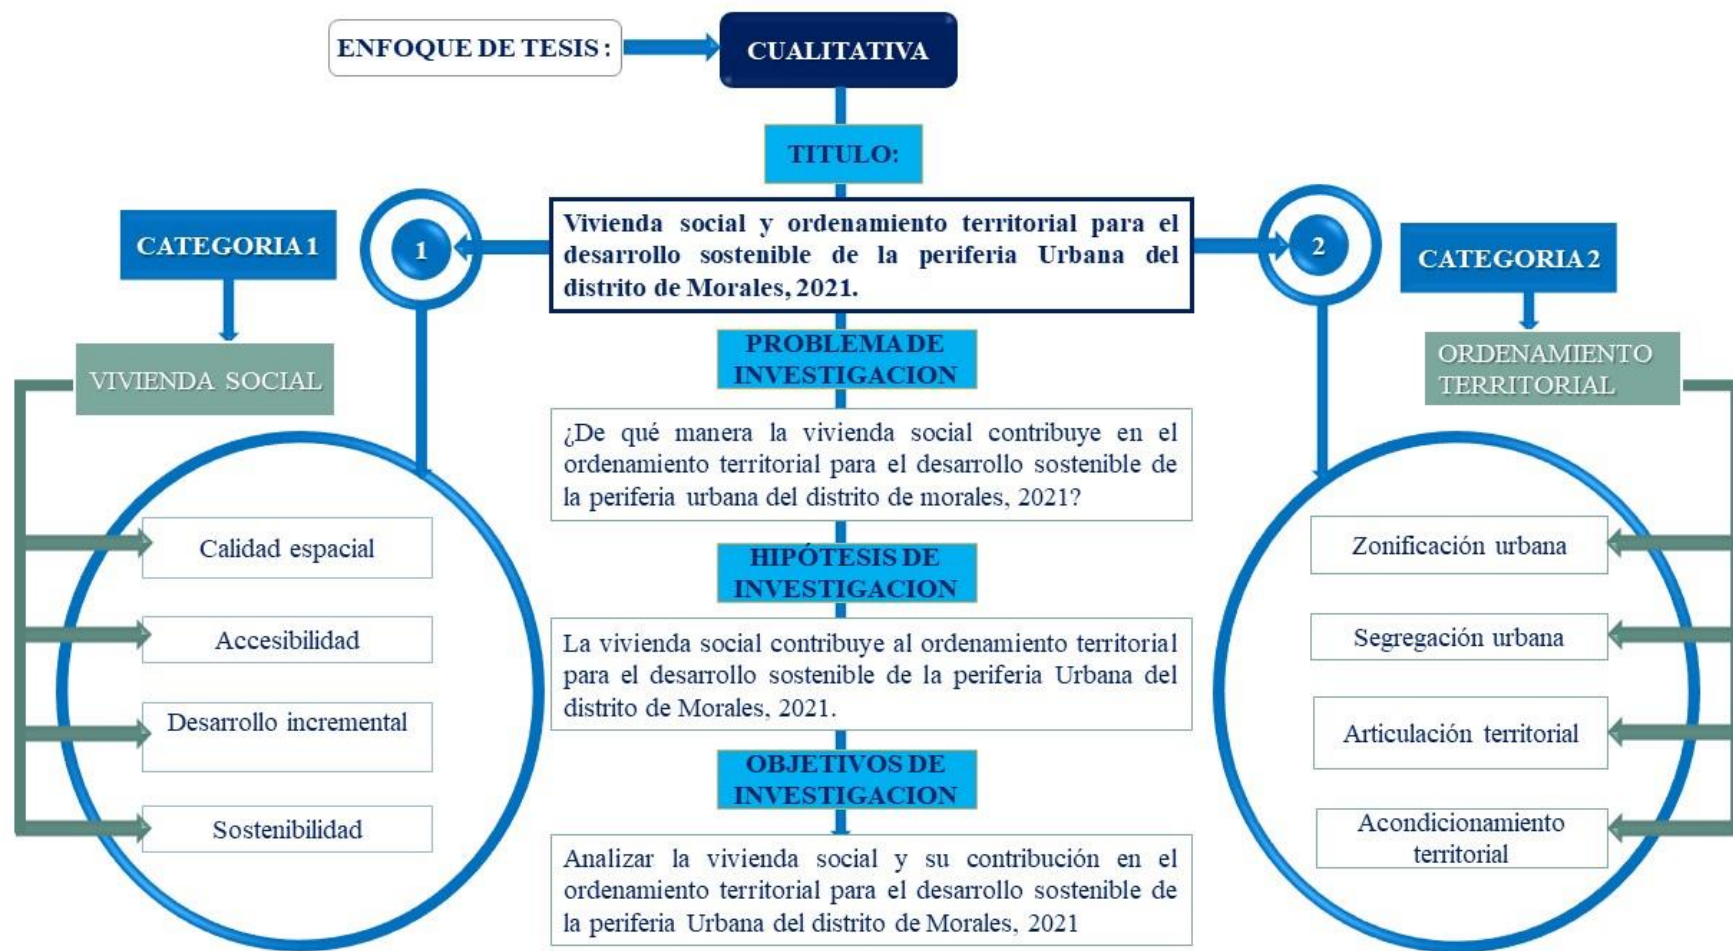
ENFOQUE DE TESIS :

CUALITATIVA

TITULO:

Vivienda social y ordenamiento territorial para el desarrollo sostenible de la periferia Urbana del distrito de Morales, 2021.

CATEGORIA 1

1

VIVIENDA SOCIAL

Calidad espacial

Accesibilidad

Desarrollo incremental

Sostenibilidad

PROBLEMA DE INVESTIGACION

¿De qué manera la vivienda social contribuye en el ordenamiento territorial para el desarrollo sostenible de la periferia urbana del distrito de morales, 2021?

HIPÓTESIS DE INVESTIGACION

La vivienda social contribuye al ordenamiento territorial para el desarrollo sostenible de la periferia Urbana del distrito de Morales, 2021.

OBJETIVOS DE INVESTIGACION

Analizar la vivienda social y su contribución en el ordenamiento territorial para el desarrollo sostenible de la periferia Urbana del distrito de Morales, 2021

2

CATEGORIA 2

ORDENAMIENTO TERRITORIAL

Zonificación urbana

Segregación urbana

Articulación territorial

Acondicionamiento territorial